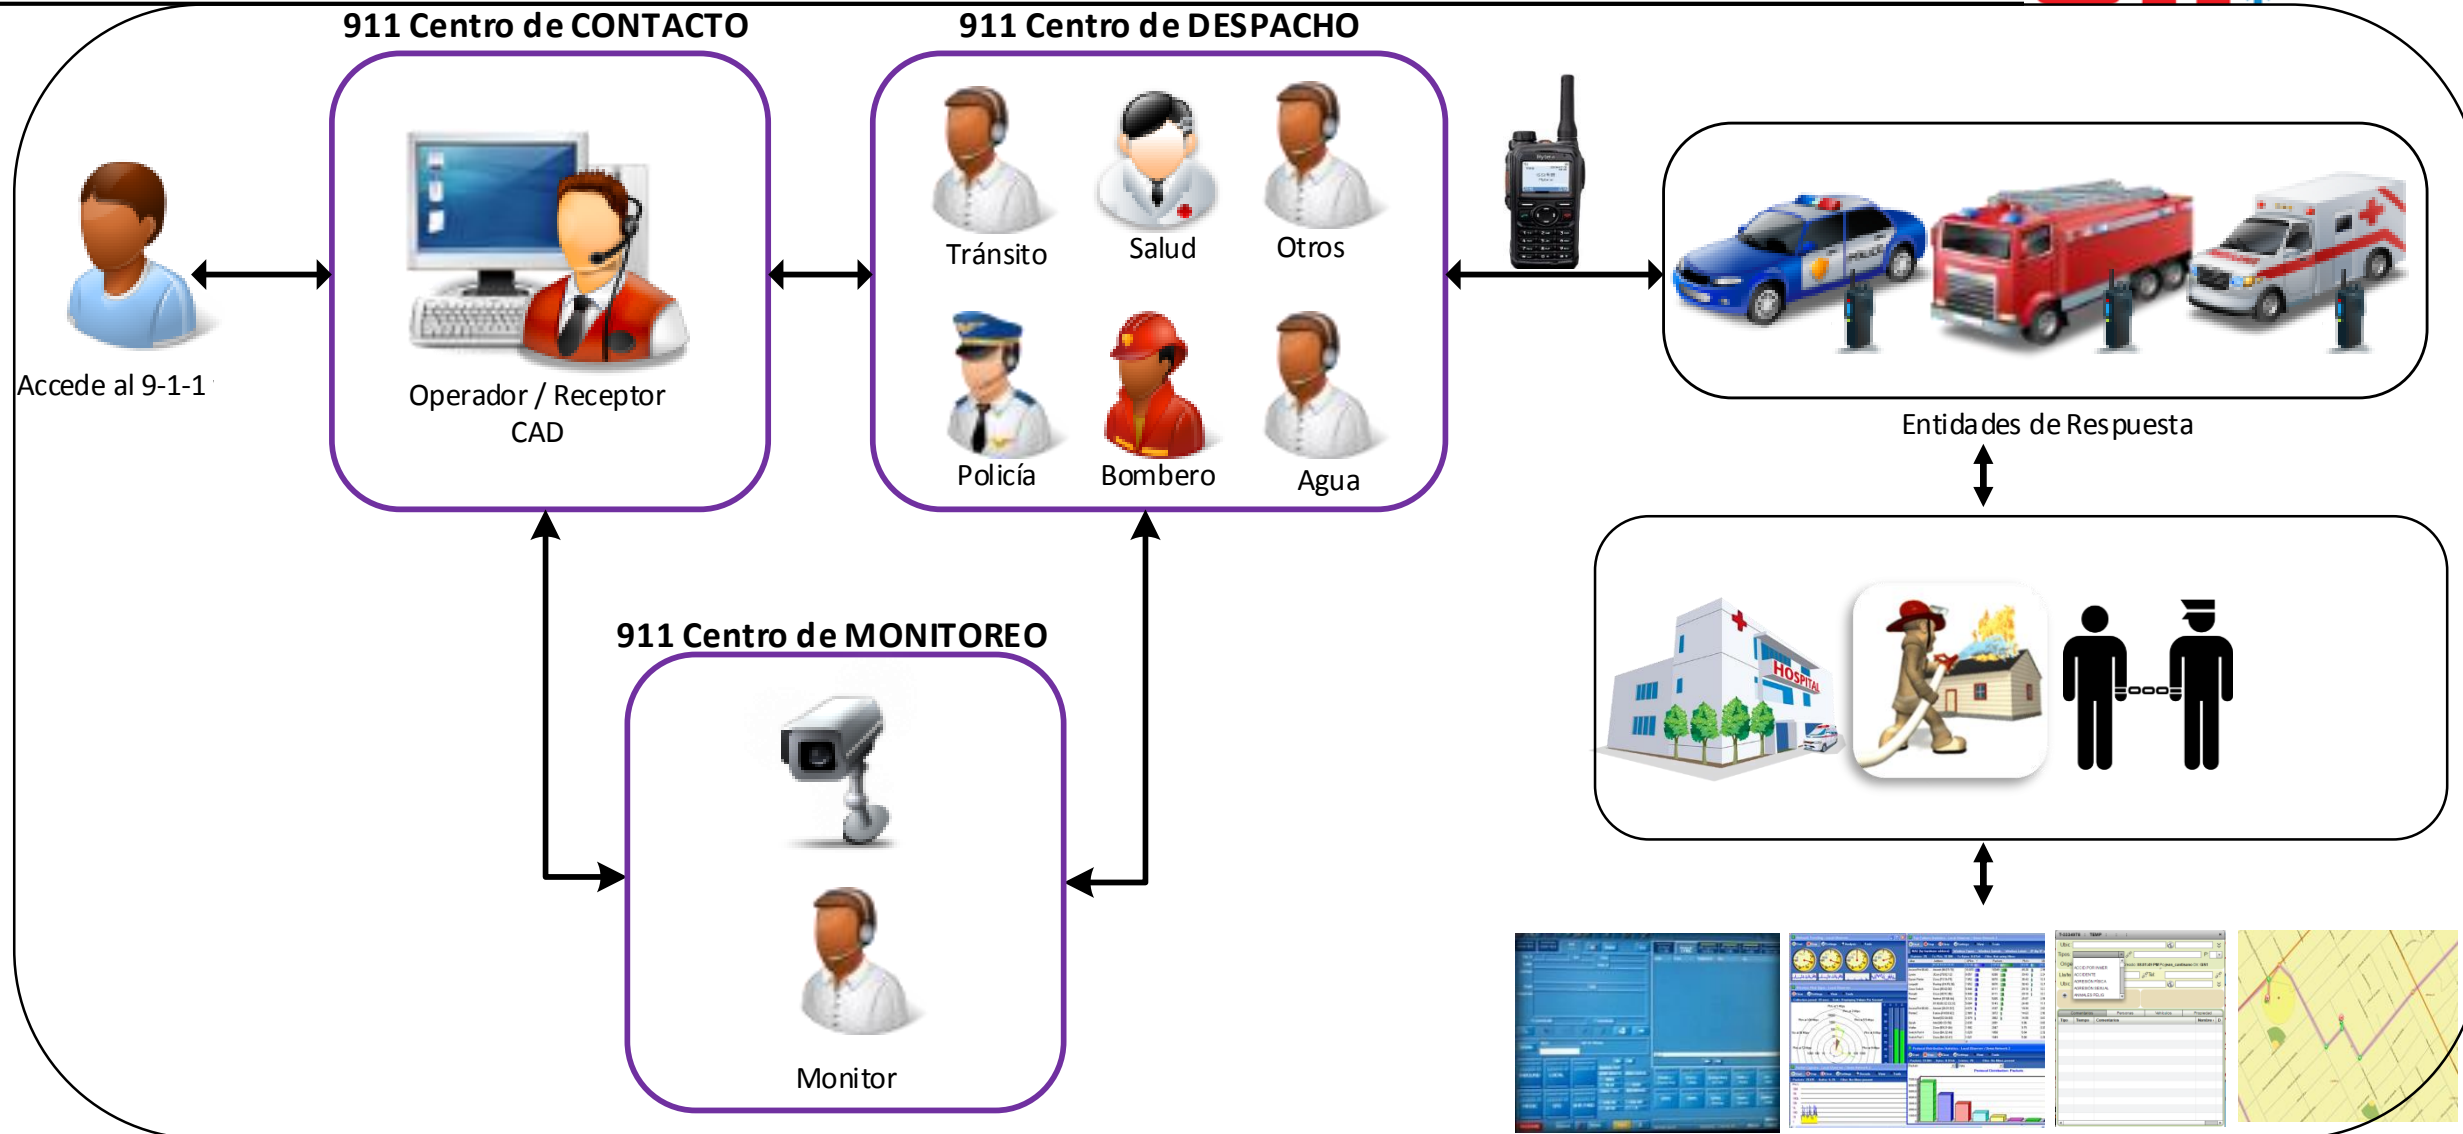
911 Centro de CONTACTO

911 Centro de DESPACHO

Accede al 9-1-1

Operador / Receptor CAD

Tránsito

Salud

Otros

Policía

Bombero

Agua

Entidades de Respuesta

911 Centro de MONITOREO

Monitor

HOSPITAL